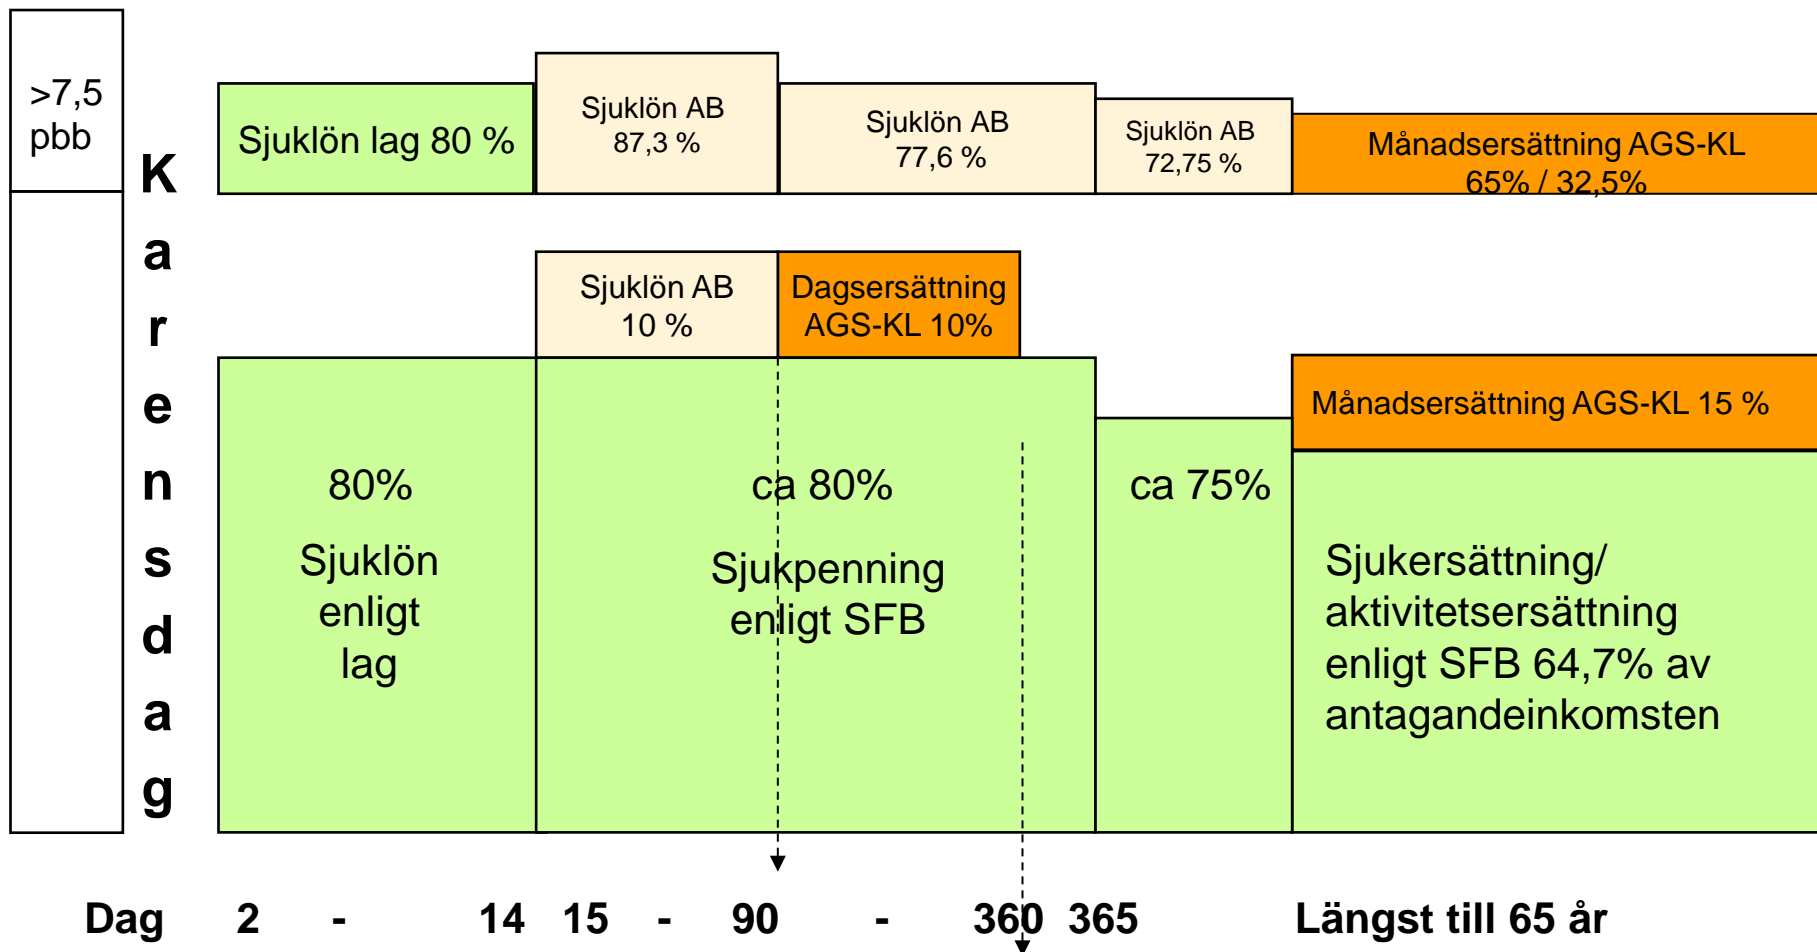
>7,5 pbb

Karensdag

Sjuklön lag 80 %

Sjuklön AB 87,3 %

Sjuklön AB 77,6 %

Sjuklön AB 72,75 %

Månadsersättning AGS-KL 65% / 32,5%

Sjuklön AB 10 %

Dagsersättning AGS-KL 10%

Månadsersättning AGS-KL 15 %

80%

Sjuklön enligt lag

ca 80%

Sjukpenning enligt SFB

ca 75%

Sjukersättning/ aktivitetsersättning enligt SFB 64,7% av antagandeinkomsten

Dag 2 - 14 15 - 90 - 360 365 Längst till 65 år